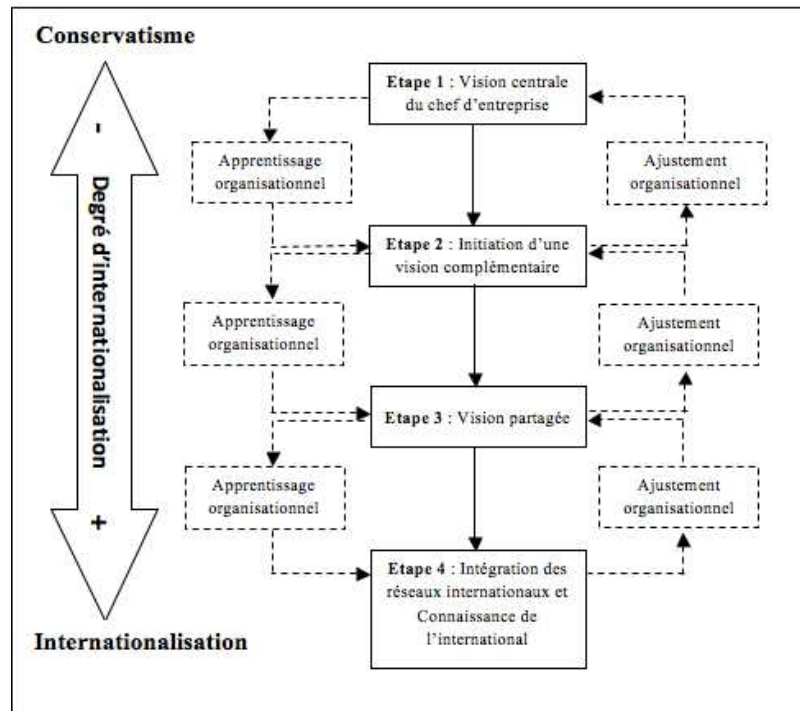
Conservatisme

-

Degré d'internationalisation

+

Internationalisation

Etape 1 : Vision centrale du chef d'entreprise

Apprentissage organisationnel

Ajustement organisationnel

Etape 2 : Initiation d'une vision complémentaire

Apprentissage organisationnel

Ajustement organisationnel

Etape 3 : Vision partagée

Apprentissage organisationnel

Ajustement organisationnel

Etape 4 : Intégration des réseaux internationaux et Connaissance de l'international